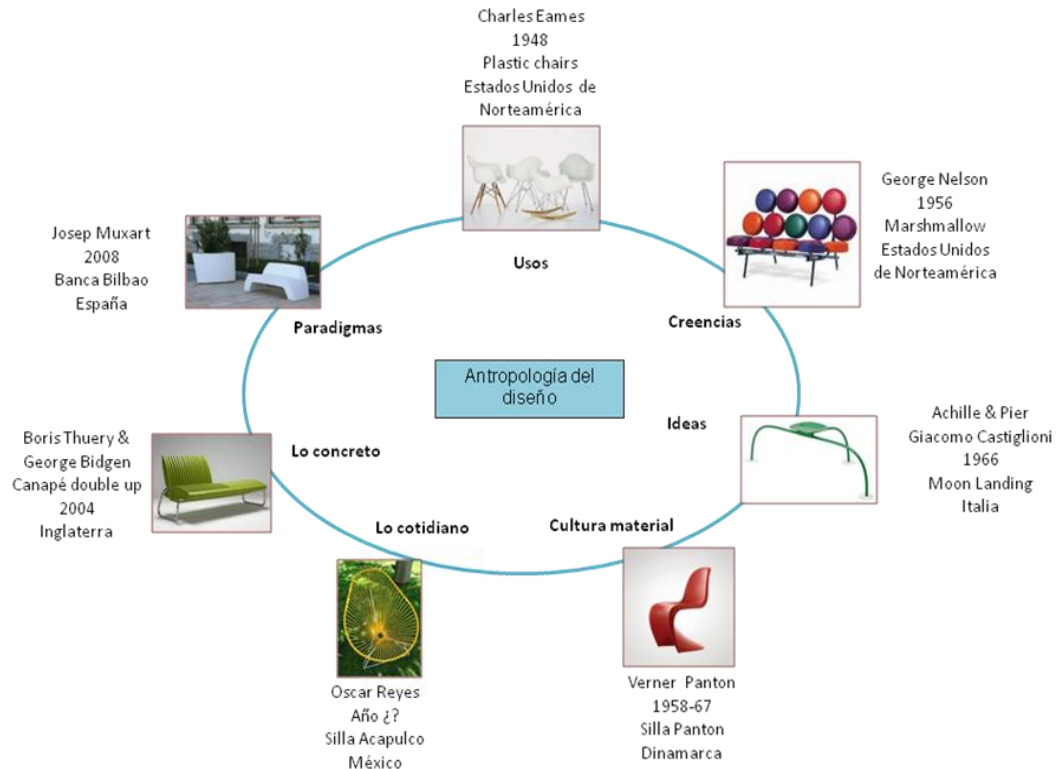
Charles Eames
1948
Plastic chairs
Estados Unidos de Norteamérica

George Nelson
1956
Marshmallow
Estados Unidos de Norteamérica

Josep Muxart
2008
Banca Bilbao
España

Usos

Paradigmas

Creencias

Antropología del diseño

Ideas

Achille & Pier Giacomo Castiglioni
1966
Moon Landing
Italia

Boris Thuery & George Bidgen
Canapé double up
2004
Inglaterra

Lo concreto

Lo cotidiano

Cultura material

Oscar Reyes
Año ¿?
Silla Acapulco
México

Verner Panton
1958-67
Silla Panton
Dinamarca